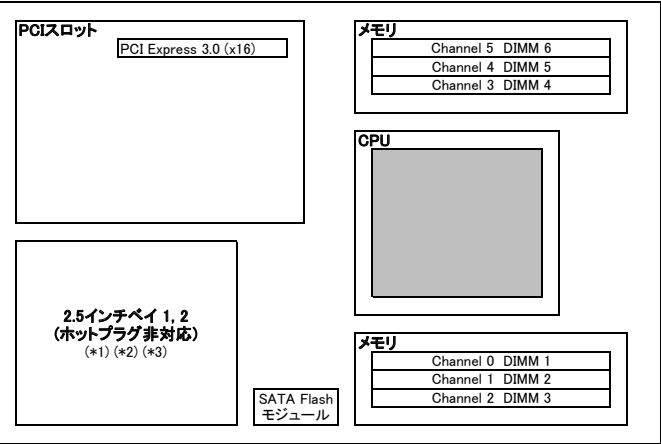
PCIスロット

PCI Express 3.0 (x16)

メモリ

Channel 5 DIMM 6
Channel 4 DIMM 5
Channel 3 DIMM 4

CPU

2.5インチベイ 1, 2
(ホットプラグ非対応)
(*1) (*2) (*3)

SATA Flash
モジュール

メモリ

Channel 0 DIMM 1
Channel 1 DIMM 2
Channel 2 DIMM 3